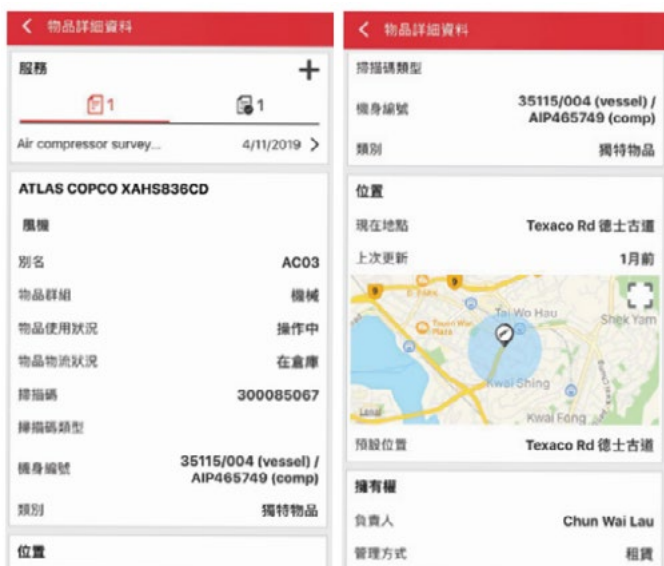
物品詳細資料

服務

1

1

Air compressor survey... 4/11/2019

ATLAS COPCO XAHS836CD

風機

| 別名 | AC03 |
|---|---|
| 物品群組 | 機械 |
| 物品使用狀況 | 操作中 |
| 物品物流狀況 | 在倉庫 |
| 掃描碼 | 300085067 |
| 掃描碼類型 | |
| 機身編號 | 35115/004 (vessel) / AIP465749 (comp) |
| 類別 | 獨特物品 |

位置

物品詳細資料

| 掃描碼類型 | |
|---|---|
| 機身編號 | 35115/004 (vessel) / AIP465749 (comp) |
| 類別 | 獨特物品 |

位置

| 現在地點 | Texaco Rd 德士古道 |
|---|---|
| 上次更新 | 1月前 |

9

Tai Wo Hau

Shek Yam

Tsuen Wan Plaza

Kwai Shing

Kwai Fong

| 預設位置 | Texaco Rd 德士古道 |
|---|---|

擁有權

| 負責人 | Chun Wai Lau |
|---|---|
| 管理方式 | 租賃 |